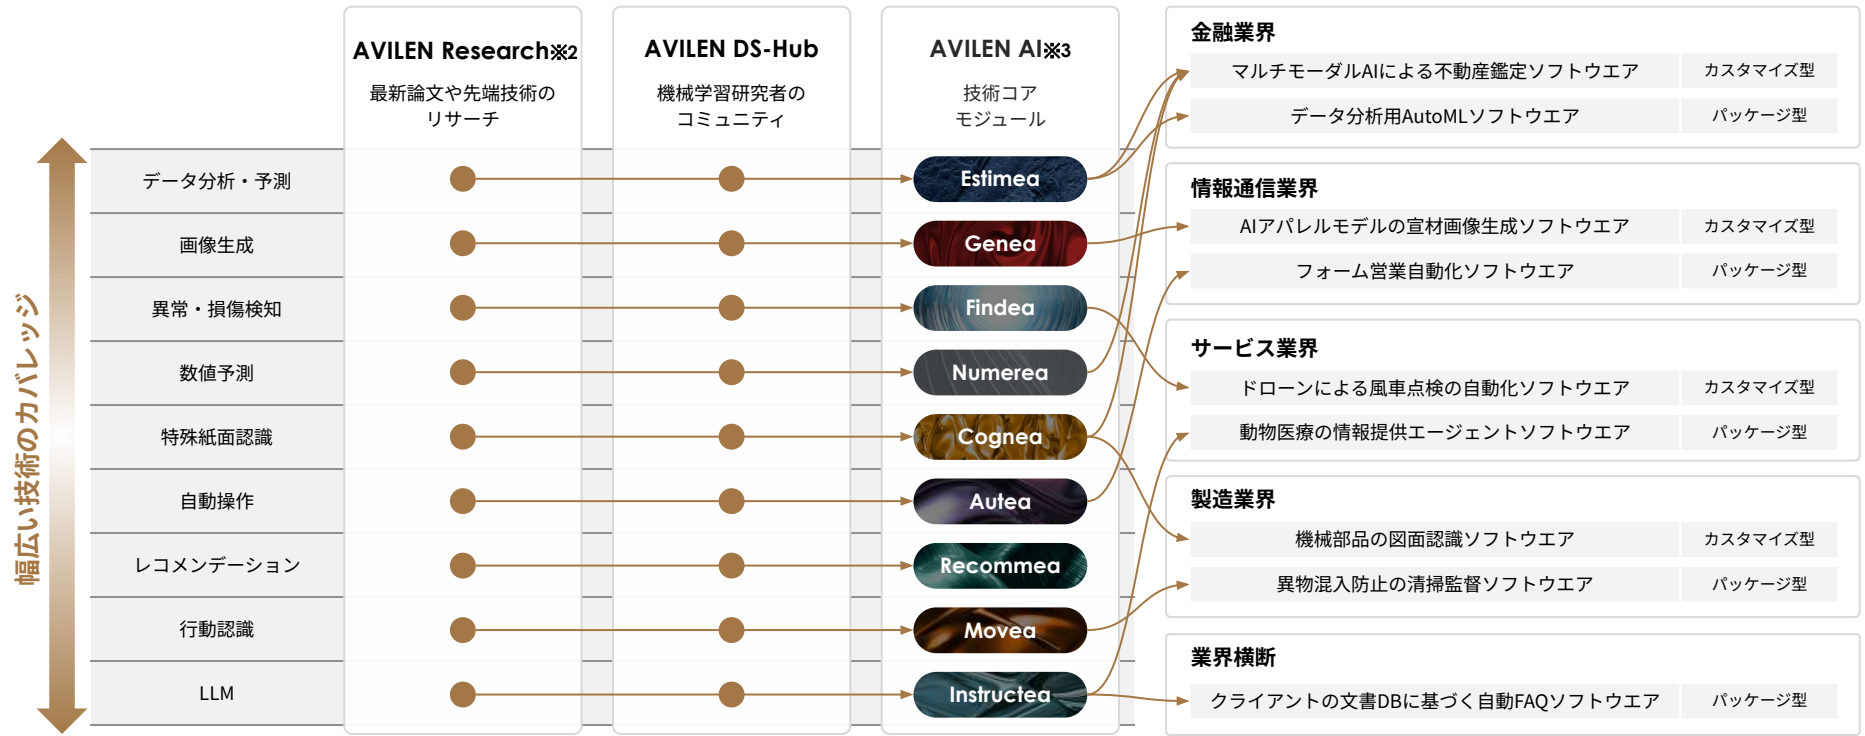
幅広い技術のカバレッジ

AVILEN Research※2
最新論文や先端技術のリサーチ

AVILEN DS-Hub
機械学習研究者のコミュニティ

AVILEN AI※3
技術コアモジュール

データ分析・予測
画像生成
異常・損傷検知
数値予測
特殊紙面認識
自動操作
レコメンデーション
行動認識
LLM

Estimea
Genea
Findea
Numerea
Cognea
Autea
Recommea
Movea
Instructea

金融業界
| | |
|---|---|
| マルチモーダルAIによる不動産鑑定ソフトウエア | カスタマイズ型 |
| データ分析用AutoMLソフトウエア | パッケージ型 |

情報通信業界
| | |
|---|---|
| AIアパレルモデルの宣材画像生成ソフトウエア | カスタマイズ型 |
| フォーム営業自動化ソフトウエア | パッケージ型 |

サービス業界
| | |
|---|---|
| ドローンによる風車点検の自動化ソフトウエア | カスタマイズ型 |
| 動物医療の情報提供エージェントソフトウエア | パッケージ型 |

製造業界
| | |
|---|---|
| 機械部品の図面認識ソフトウエア | カスタマイズ型 |
| 異物混入防止の清掃監督ソフトウエア | パッケージ型 |

業界横断
| | |
|---|---|
| クライアントの文書DBに基づく自動FAQソフトウエア | パッケージ型 |